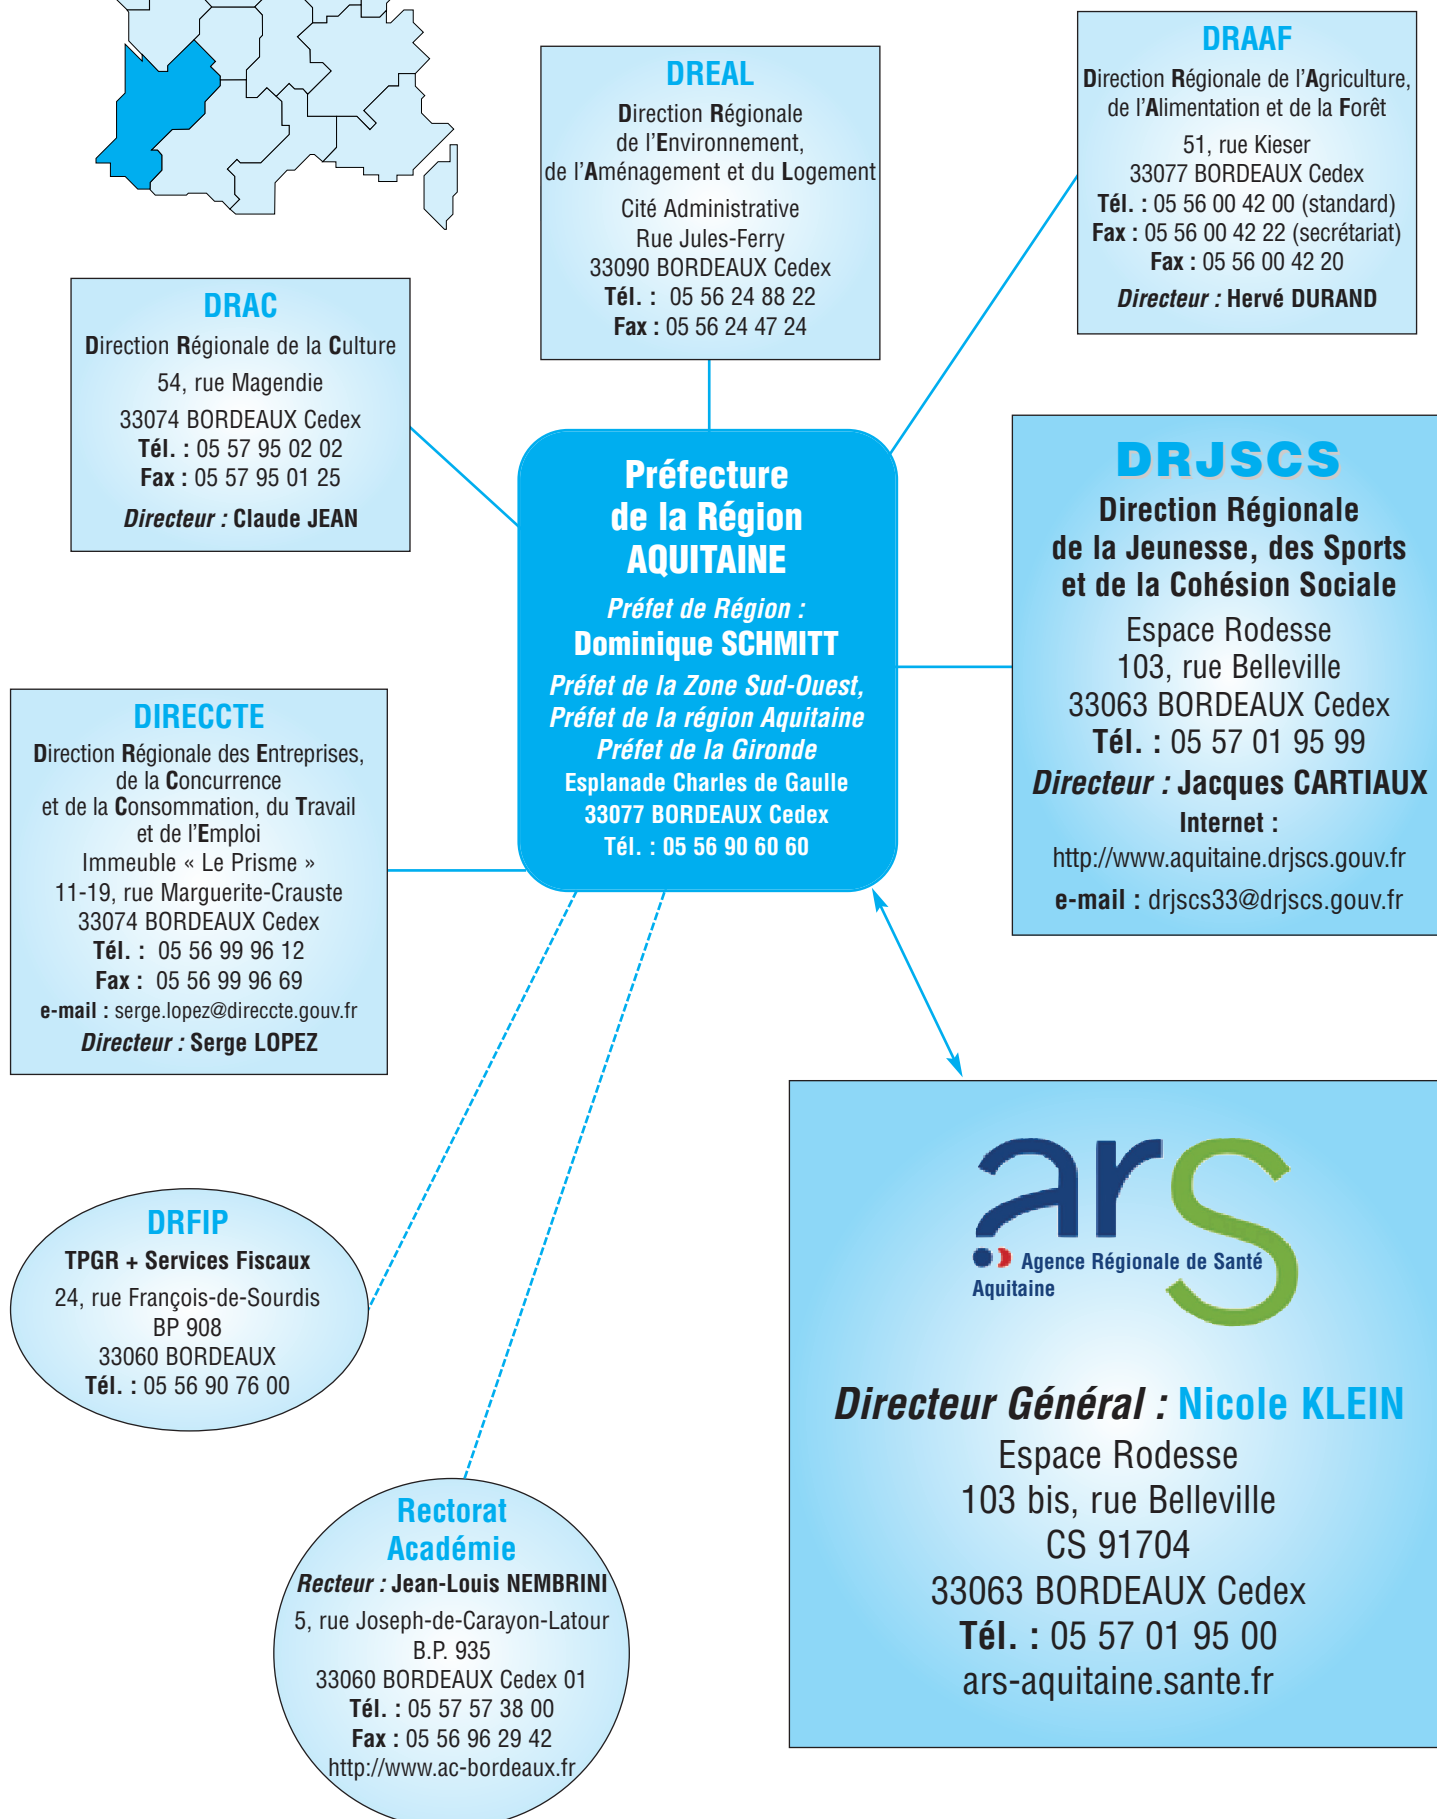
DREAL
Direction Régionale de l'Environnement, de l'Aménagement et du Logement
Cité Administrative
Rue Jules-Ferry
33090 BORDEAUX Cedex
Tél. : 05 56 24 88 22
Fax : 05 56 24 47 24

DRAAF
Direction Régionale de l'Agriculture, de l'Alimentation et de la Forêt
51, rue Kieser
33077 BORDEAUX Cedex
Tél. : 05 56 00 42 00 (standard)
Fax : 05 56 00 42 22 (secrétariat)
Fax : 05 56 00 42 20
Directeur : Hervé DURAND

DRAC
Direction Régionale de la Culture
54, rue Magendie
33074 BORDEAUX Cedex
Tél. : 05 57 95 02 02
Fax : 05 57 95 01 25
Directeur : Claude JEAN

Préfecture de la Région AQUITAINE
Préfet de Région :
Dominique SCHMITT
Préfet de la Zone Sud-Ouest, Préfet de la région Aquitaine Préfet de la Gironde
Esplanade Charles de Gaulle
33077 BORDEAUX Cedex
Tél. : 05 56 90 60 60

DRJSCS
Direction Régionale de la Jeunesse, des Sports et de la Cohésion Sociale
Espace Rodesse
103, rue Belleville
33063 BORDEAUX Cedex
Tél. : 05 57 01 95 99
Directeur : Jacques CARTIAUX
Internet :
http://www.aquitaine.drjscs.gouv.fr
e-mail : drjscs33@drjscs.gouv.fr

DIRECCTE
Direction Régionale des Entreprises, de la Concurrence et de la Consommation, du Travail et de l'Emploi
Immeuble « Le Prisme »
11-19, rue Marguerite-Crauste
33074 BORDEAUX Cedex
Tél. : 05 56 99 96 12
Fax : 05 56 99 96 69
e-mail : serge.lopez@direccte.gouv.fr
Directeur : Serge LOPEZ

ars
Agence Régionale de Santé
Aquitaine

Directeur Général : Nicole KLEIN
Espace Rodesse
103 bis, rue Belleville
CS 91704
33063 BORDEAUX Cedex
Tél. : 05 57 01 95 00
ars-aquitaine.sante.fr

DRFIP
TPGR + Services Fiscaux
24, rue François-de-Sourdis
BP 908
33060 BORDEAUX
Tél. : 05 56 90 76 00

Rectorat Académie
Recteur : Jean-Louis NEMBRINI
5, rue Joseph-de-Carayon-Latour
B.P. 935
33060 BORDEAUX Cedex 01
Tél. : 05 57 57 38 00
Fax : 05 56 96 29 42
http://www.ac-bordeaux.fr